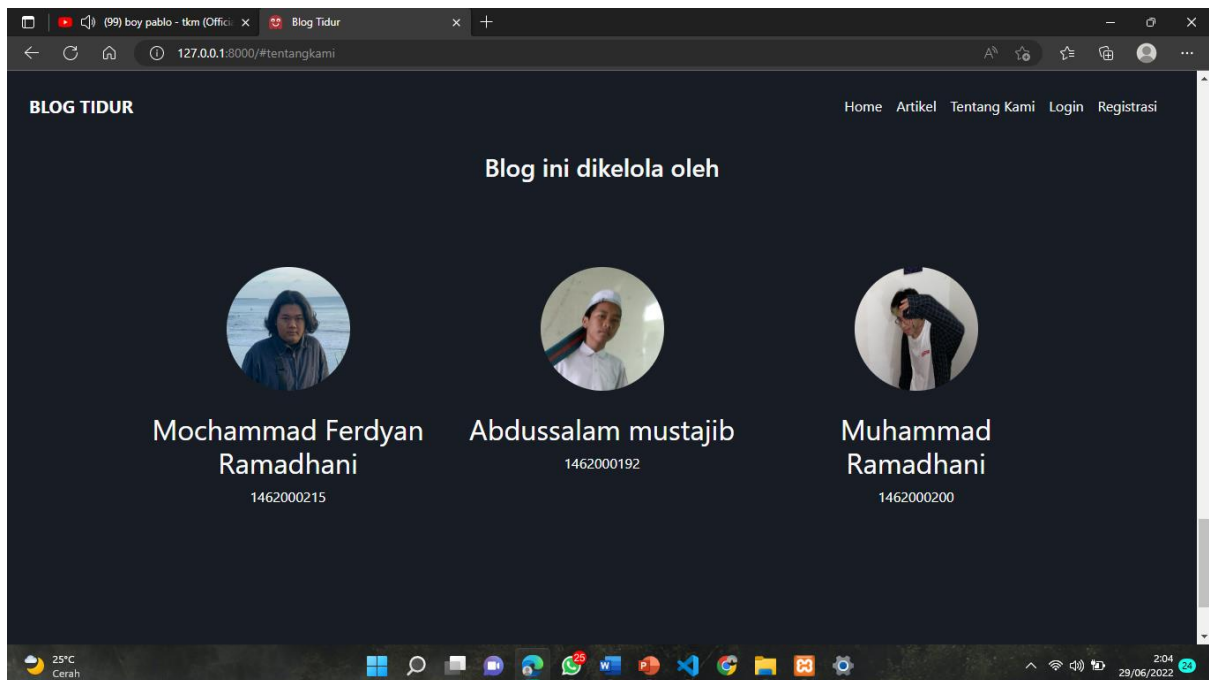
(99) boy pablo - tkm (Offici ×
Blog Tidur ×
+
127.0.0.1:8000/#tentangkami

BLOG TIDUR
Home Artikel Tentang Kami Login Registrasi

Blog ini dikelola oleh

Mochammad Ferdyan Ramadhani
1462000215

Abdussalam mustajib
1462000192

Muhammad Ramadhani
1462000200

25°C
Cerah
25
2:04
29/06/2022
24